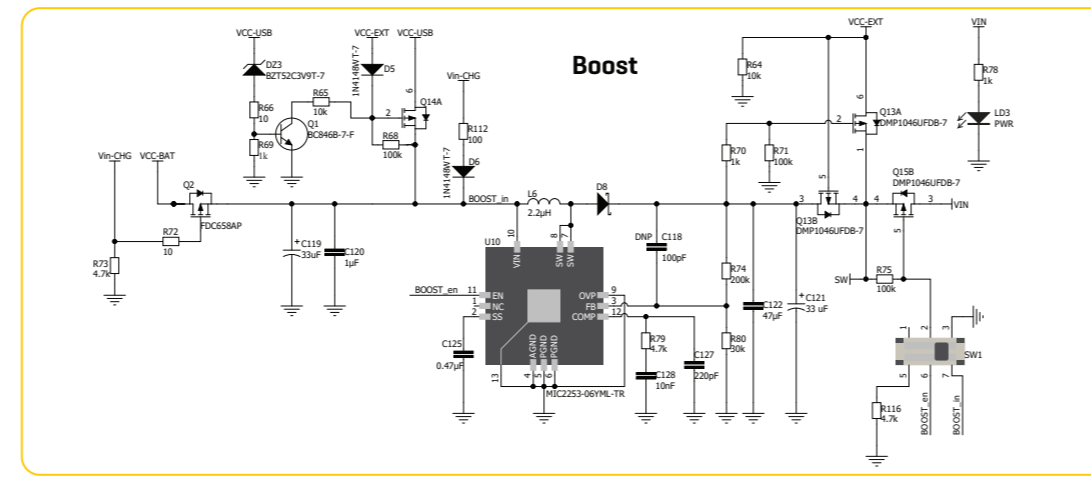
Boost

VCC-USB
DZ3
BZT52C3V9T-7
R66
10
R69
1k
Q1
BC846B-7-F
R65
10k
VCC-EXT
1N4148WT-7
D5
VCC-USB
2
6
Q14A
R68
100k
Vin-CHG
R112
100
D6
1N4148WT-7
Vin-CHG
VCC-BAT
Q2
FDC658AP
R72
10
R73
4.7k
C119
33uF
C120
1µF
BOOST_in
L6
2.2µH
D8
DNP
C118
100pF
U10
10
VIN
8
7
SW
SW
BOOST_en
11
1
2
EN
NC
SS
OVP
FB
COMP
9
3
12
C125
0.47µF
13
AGND
PGND
PGND
4
5
6
MIC2253-06YML-TR
R79
4.7k
C128
10nF
C127
220pF
R64
10k
R70
1k
R71
100k
R74
200k
R80
30k
C122
47µF
C121
33 uF
VCC-EXT
2
6
Q13A
DMP1046UFDB-7
1
5
3
4
Q13B
DMP1046UFDB-7
Q15B
DMP1046UFDB-7
4
3
5
VIN
SW
R75
100k
VIN
R78
1k
LD3
PWR
1
2
3
SW1
5
6
7
R116
4.7k
BOOST_en
BOOST_in